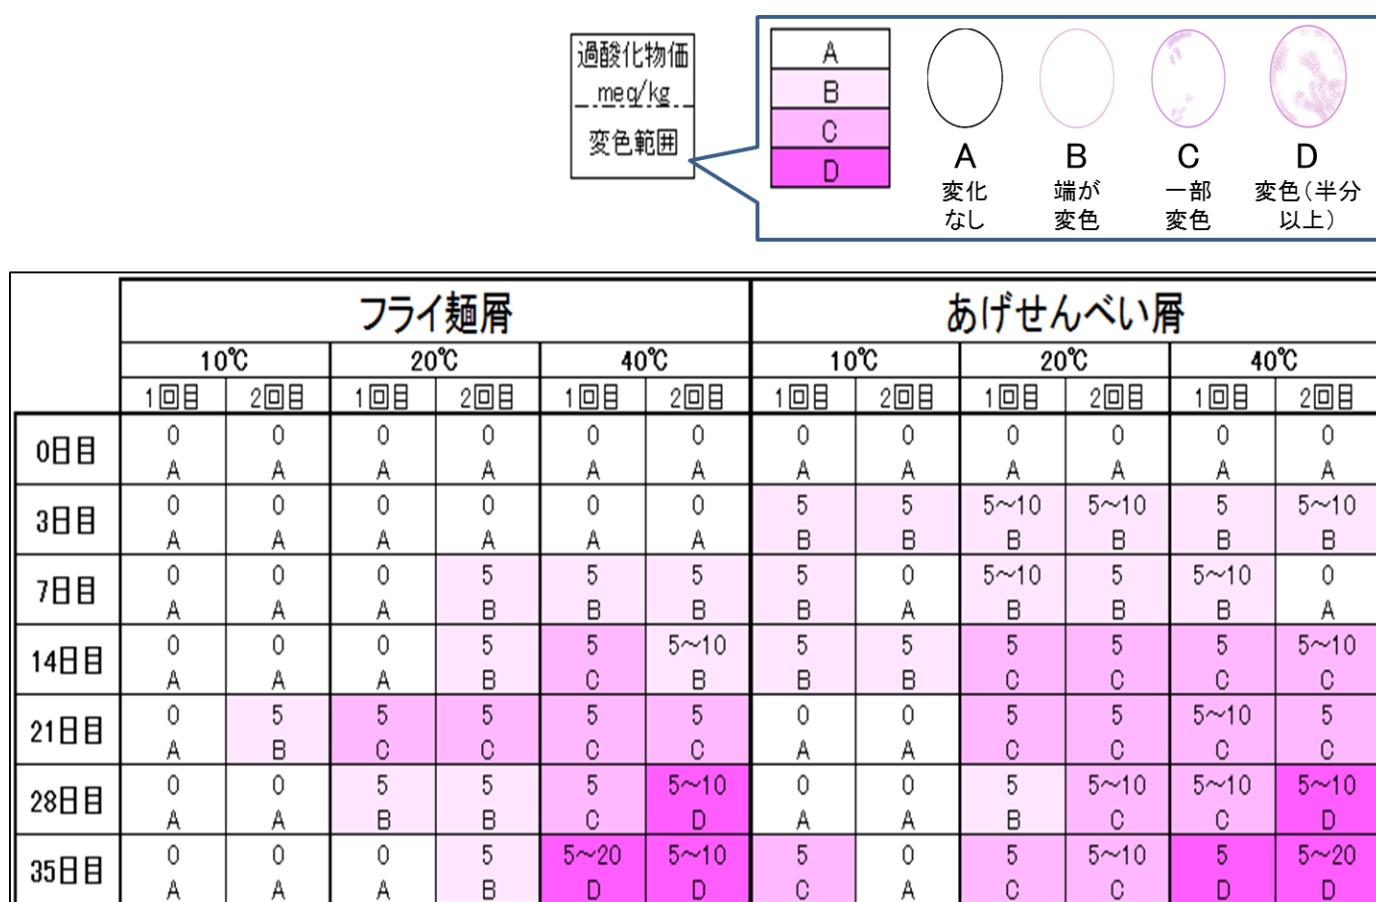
過酸化物価
meq/kg
変色範囲

A
B
C
D

A
変化なし

B
端が変色

C
一部変色

D
変色(半分以上)

| | フライ麺屑 | | | | | | あげせんべい屑 | | | | | |
|---|---|---|---|---|---|---|---|---|---|---|---|---|
| | 10℃ | | 20℃ | | 40℃ | | 10℃ | | 20℃ | | 40℃ | |
| | 1回目 | 2回目 | 1回目 | 2回目 | 1回目 | 2回目 | 1回目 | 2回目 | 1回目 | 2回目 | 1回目 | 2回目 |
| 0日目 | 0 A | 0 A | 0 A | 0 A | 0 A | 0 A | 0 A | 0 A | 0 A | 0 A | 0 A | 0 A |
| 3日目 | 0 A | 0 A | 0 A | 0 A | 0 A | 0 A | 5 B | 5 B | 5~10 B | 5~10 B | 5 B | 5~10 B |
| 7日目 | 0 A | 0 A | 0 A | 5 B | 5 B | 5 B | 5 B | 0 A | 5~10 B | 5 B | 5~10 B | 0 A |
| 14日目 | 0 A | 0 A | 0 A | 5 B | 5 C | 5~10 B | 5 B | 5 B | 5 C | 5 C | 5 C | 5~10 C |
| 21日目 | 0 A | 5 B | 5 C | 5 C | 5 C | 5 C | 0 A | 0 A | 5 C | 5 C | 5~10 C | 5 C |
| 28日目 | 0 A | 0 A | 5 B | 5 B | 5 C | 5~10 D | 0 A | 0 A | 5 B | 5~10 C | 5~10 C | 5~10 D |
| 35日目 | 0 A | 0 A | 0 A | 5 B | 5~20 D | 5~10 D | 5 C | 0 A | 5 C | 5~10 C | 5 D | 5~20 D |